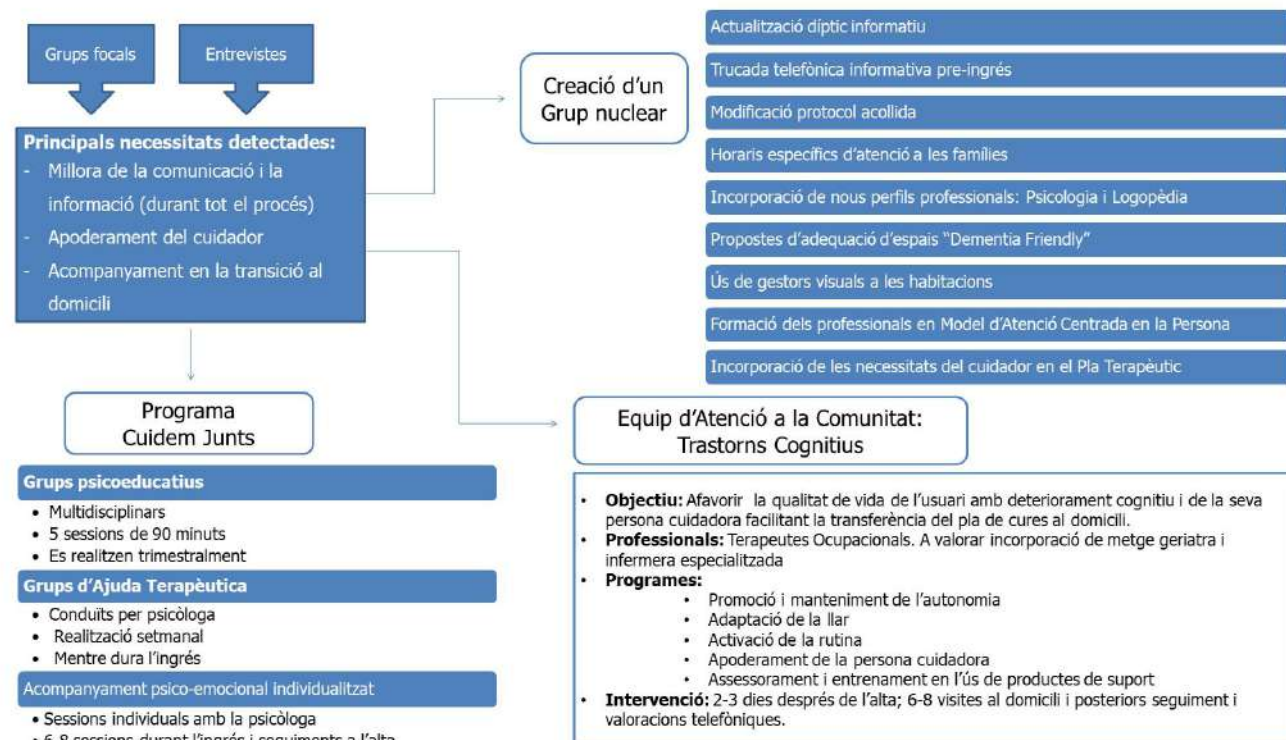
Grups focals

Entrevistes

Principals necessitats detectades:
- Millora de la comunicació i la informació (durant tot el procés)
- Apoderament del cuidador
- Acompanyament en la transició al domicili

Creació d'un Grup nuclear

Actualització díptic informatiu

Trucada telefònica informativa pre-ingrés

Modificació protocol acollida

Horaris específics d'atenció a les famílies

Incorporació de nous perfils professionals: Psicologia i Logopèdia

Propostes d'adequació d'espais "Dementia Friendly"

Ús de gestors visuals a les habitacions

Formació dels professionals en Model d'Atenció Centrada en la Persona

Incorporació de les necessitats del cuidador en el Pla Terapèutic

Programa Cuidem Junts

Grups psicoeducatius
• Multidisciplinars
• 5 sessions de 90 minuts
• Es realitzen trimestralment

Grups d'Ajuda Terapèutica
• Conduïts per psicòloga
• Realització setmanal
• Mentre dura l'ingrés

Acompanyament psico-emocional individualitzat
• Sessions individuals amb la psicòloga
• 6-8 sessions durant l'ingrés i seguiments a l'alta

Equip d'Atenció a la Comunitat: Trastorns Cognitius

• Objectiu: Afavorir la qualitat de vida de l'usuari amb deteriorament cognitiu i de la seva persona cuidadora facilitant la transferència del pla de cures al domicili.
• Professionals: Terapeutes Ocupacionals. A valorar incorporació de metge geriatra i infermera especialitzada
• Programes:
  • Promoció i manteniment de l'autonomia
  • Adaptació de la llar
  • Activació de la rutina
  • Apoderament de la persona cuidadora
  • Assessorament i entrenament en l'ús de productes de suport
• Intervenció: 2-3 dies després de l'alta; 6-8 visites al domicili i posteriors seguiment i valoracions telefòniques.